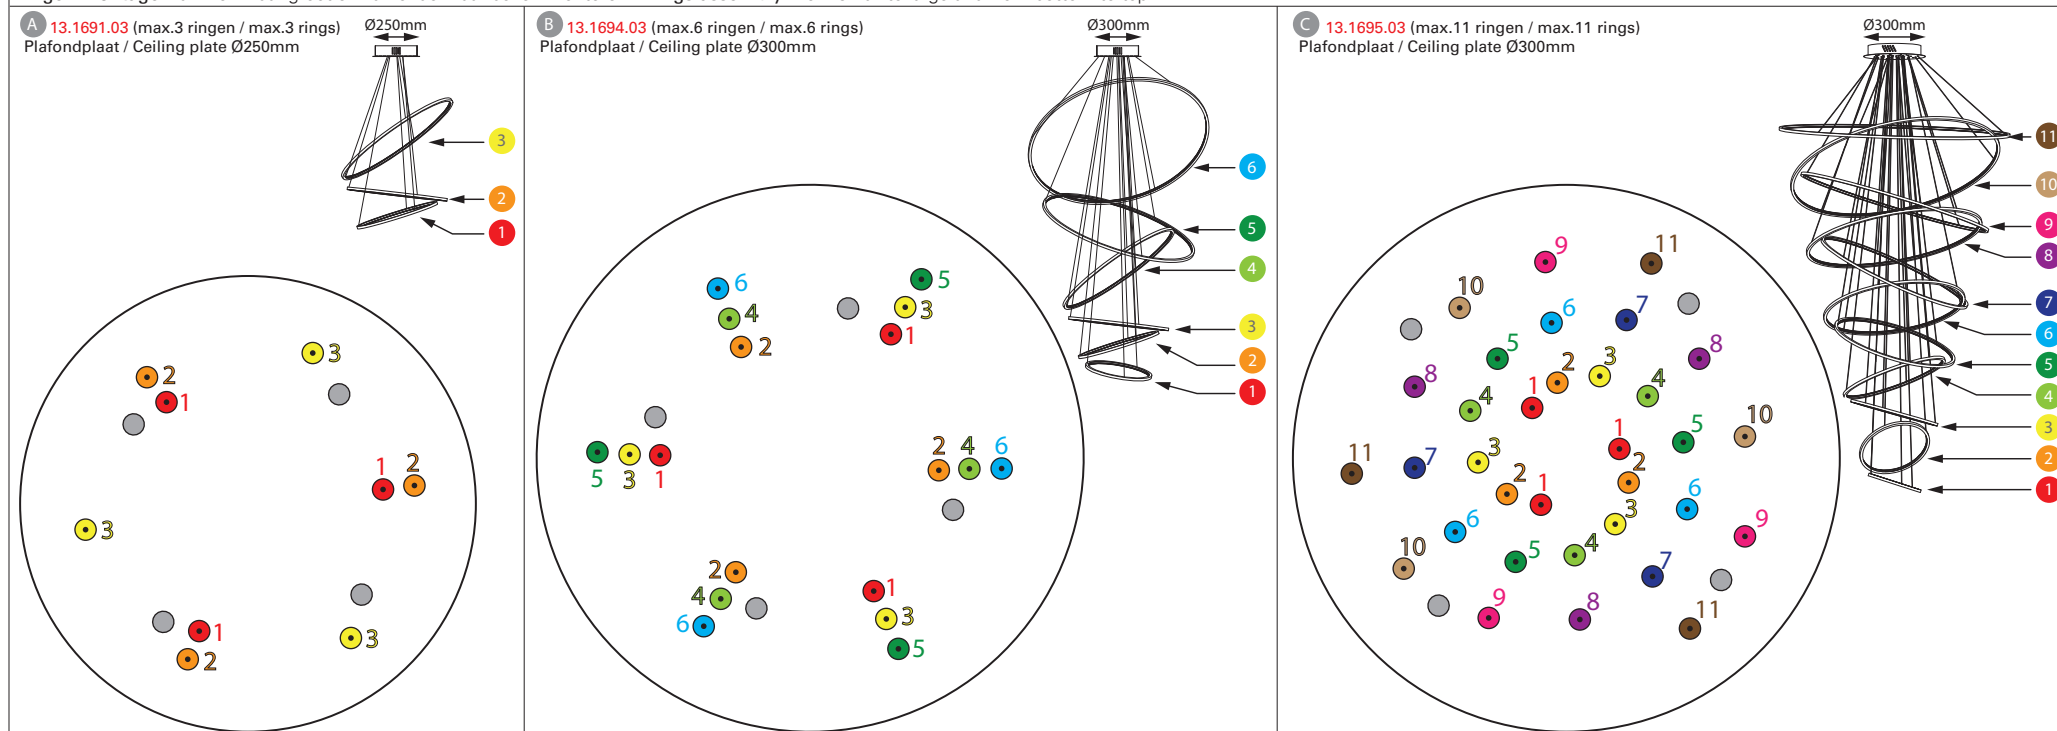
A 13.1691.03 (max.3 ringen / max.3 rings)
Plafondplaat / Ceiling plate Ø250mm

Ø250mm

3
2
1

2
1
3
1 2
3
1
2
3

B 13.1694.03 (max.6 ringen / max.6 rings)
Plafondplaat / Ceiling plate Ø300mm

Ø300mm

6
5
4
3
2
1

6
4
2
5
3
1
5 3 1
2 4 6
2
4
6
1
3
5

C 13.1695.03 (max.11 ringen / max.11 rings)
Plafondplaat / Ceiling plate Ø300mm

Ø300mm

11
10
9
8
7
6
5
4
3
2
1

9
11
10
6
7
5
8
2
3
8
1
4
4
1
5
10
11
7
3
2
2
1
6
6
3
9
10
5
4
7
9
8
11